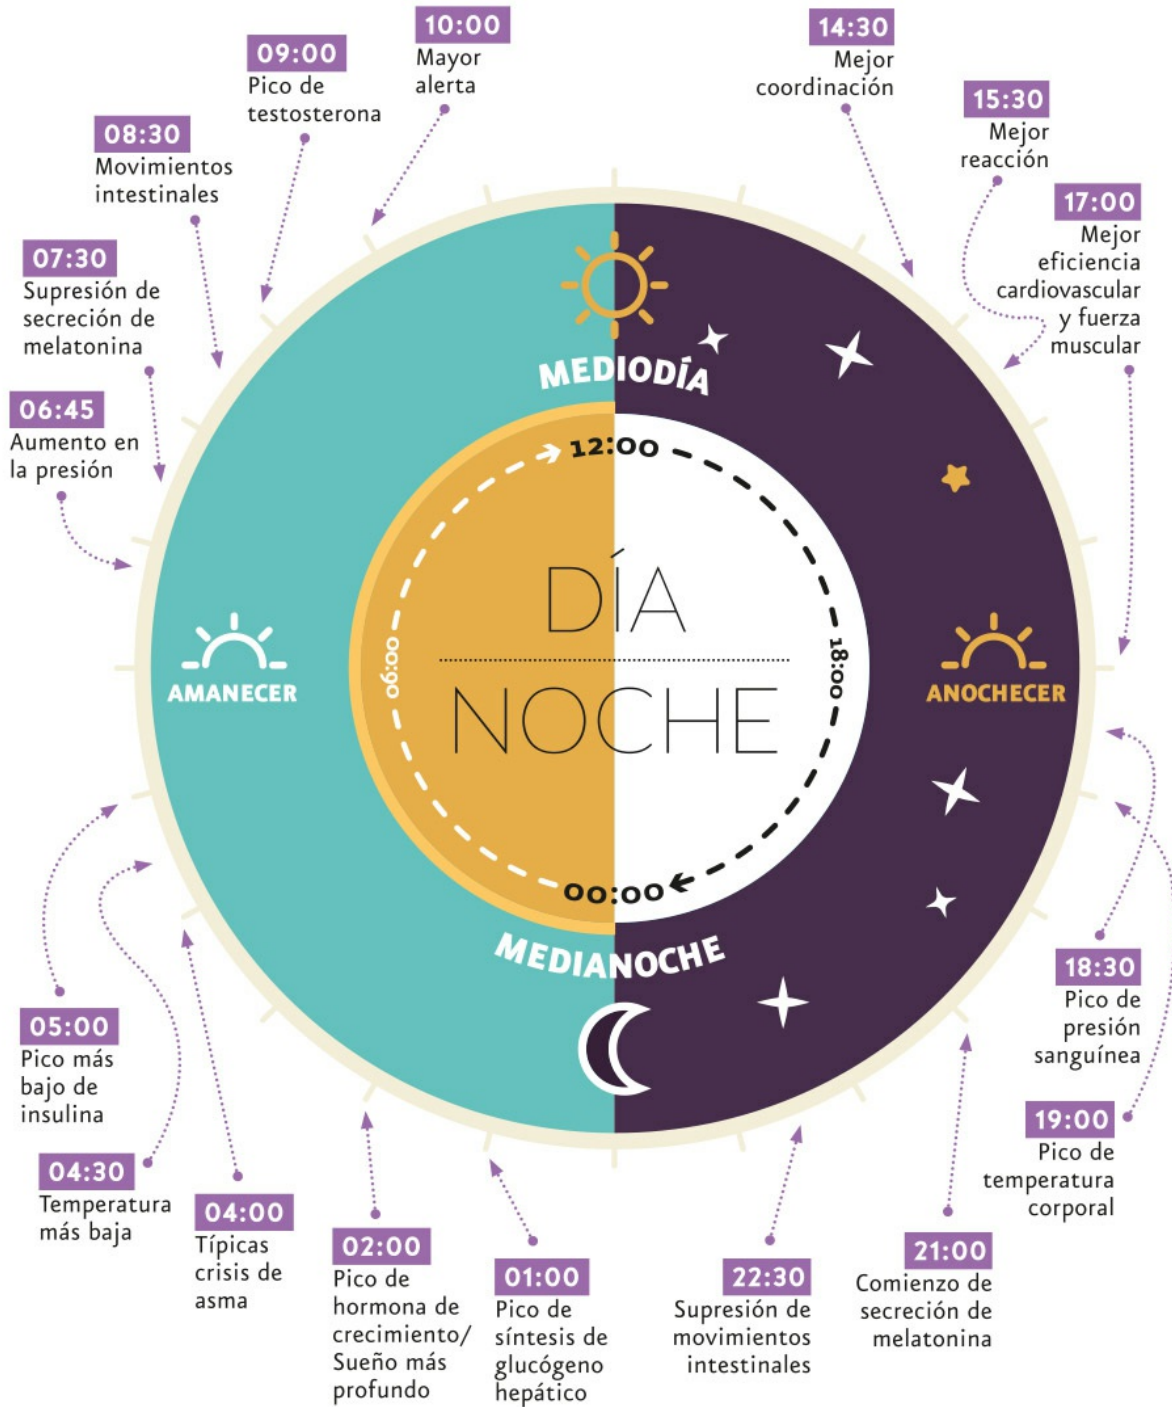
10:00
Mayor alerta

09:00
Pico de testosterona

08:30
Movimientos intestinales

07:30
Supresión de secreción de melatonina

06:45
Aumento en la presión

14:30
Mejor coordinación

15:30
Mejor reacción

17:00
Mejor eficiencia cardiovascular y fuerza muscular

MEDIODÍA

12:00

DÍA

NOCHE

06:00

18:00

AMANECER

ANOCHECER

00:00

MEDIANOCHE

18:30
Pico de presión sanguínea

19:00
Pico de temperatura corporal

05:00
Pico más bajo de insulina

04:30
Temperatura más baja

04:00
Típicas crisis de asma

02:00
Pico de hormona de crecimiento/ Sueño más profundo

01:00
Pico de síntesis de glucógeno hepático

22:30
Supresión de movimientos intestinales

21:00
Comienzo de secreción de melatonina